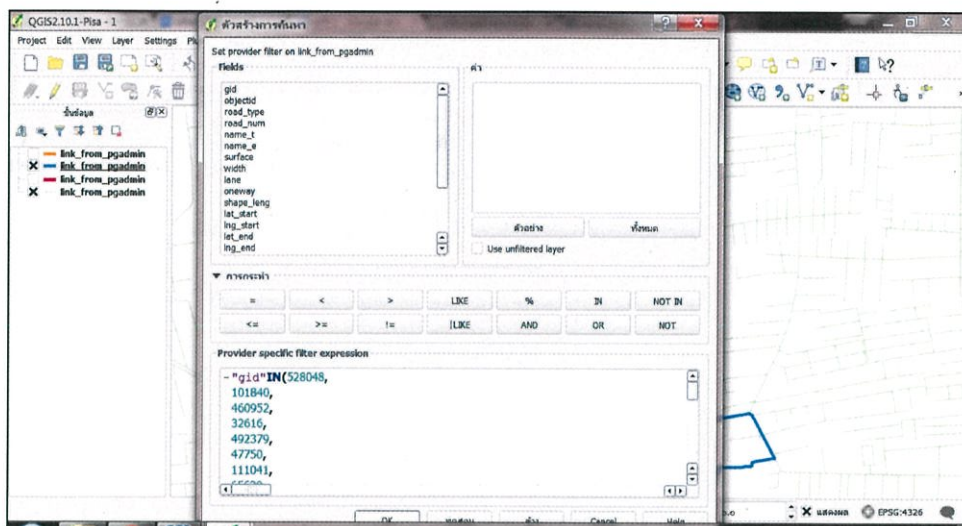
QGIS2.10.1-Pisa - 1

Project Edit View Layer Settings Pl

ชั้นข้อมูล

link_from_pgadmin
link_from_pgadmin
link_from_pgadmin
link_from_pgadmin

ตัวสร้างการค้นหา

Set provider filter on link_from_pgadmin

Fields

gid
objectid
road_type
road_num
name_t
name_e
surface
width
lane
oneway
shape_leng
lat_start
lng_start
lat_end
lng_end

ค่า

ตัวอย่าง

ทั้งหมด

Use unfiltered layer

การกระทำ

| = | < | > | LIKE | % | IN | NOT IN |
|---|---|---|---|---|---|---|
| <= | >= | != | ILIKE | AND | OR | NOT |

Provider specific filter expression

"gid"IN(528048,
101840,
460952,
32616,
492379,
47750,
111041,
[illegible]

OK
ทดสอบ
ล้าง
Cancel
Help

แสดงผล
EPSG:4326